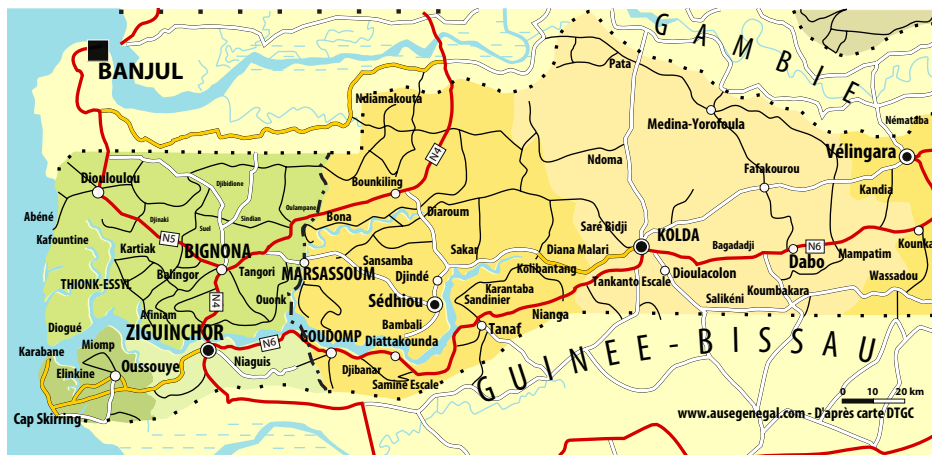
BANJUL
GAMBIE
Pata
Ndiamakouta
N4
Medina-Yorofoula
Vélingara
Némataba
Diouloulou
Djibidione
Bounkiling
Ndoma
Fafakourou
Kandia
Abéné
Djinaki
Suel
Sindian
Oulampane
Bona
Diaroum
Saré Bidji
Kafountine
N5
Kartiak
BIGNONA
Sakar
Diana Malari
KOLDA
Bagadadji
N6
Mampatim
Kounka
Balingor
Tangori
MARSASSOUM
Sansamba
Djindé
Kolibantang
Dioulacolon
Dabo
Wassadou
THIONK-ESSYL
Afiniam
N4
Ouonk
Sédhiou
Karantaba
Sandinier
Tankanto Escale
Koumbakara
Salikéni
Diogué
ZIGUINCHOR
GOUDOMP
Bambali
Tanaf
Nianga
Karabane
Miomp
N6
Diattakounda
GUINEE-BISSAU
Elinkine
Oussouye
Niaguis
Djibanar
Samine Escale
0 10 20 km
Cap Skirring
www.ausenegal.com - D'après carte DTGC